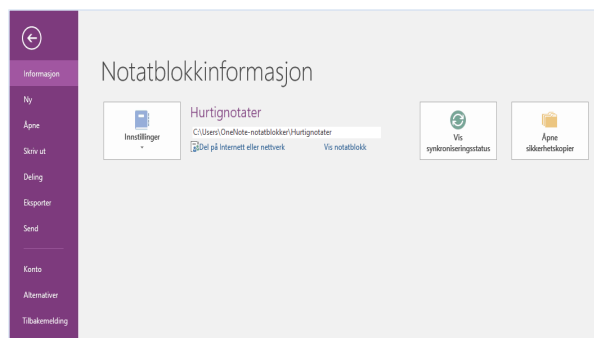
Informasjon
Ny
Åpne
Skriv ut
Deling
Eksporter
Send
Konto
Alternativer
Tilbakemelding

Notatblokkinformasjon

Innstillinger

Hurtignotater
C:\Users\OneNote-notatblokker\Hurtignotater
Del på Internett eller nettverk
Vis notatblokk

Vis synkroniseringsstatus

Åpne sikkerhetskopier